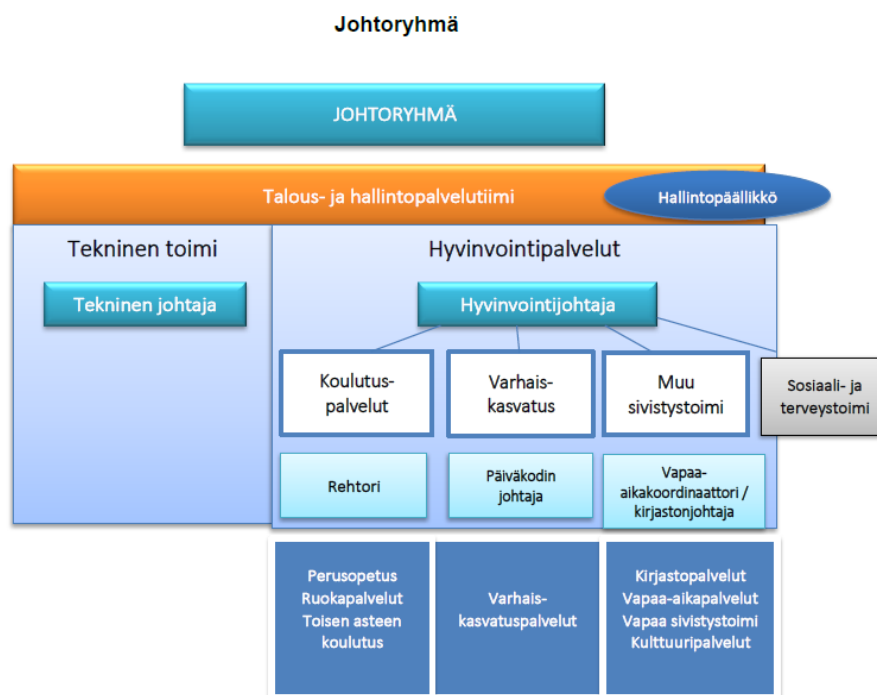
Johtoryhmä

JOHTORYHMÄ

Talous- ja hallintopalvelutiimi

Hallintopäällikkö

Tekninen toimi

Tekninen johtaja

Hyvinvointipalvelut

Hyvinvointijohtaja

Koulutuspalvelut

Varhaiskasvatus

Muu sivistystoimi

Sosiaali- ja terveystoimi

Rehtori

Päiväkodin johtaja

Vapaa-aikakoordinaattori / kirjastonjohtaja

Perusopetus
Ruokapalvelut
Toisen asteen koulutus

Varhaiskasvatuspalvelut

Kirjastopalvelut
Vapaa-aikapalvelut
Vapaa sivistystoimi
Kulttuuripalvelut